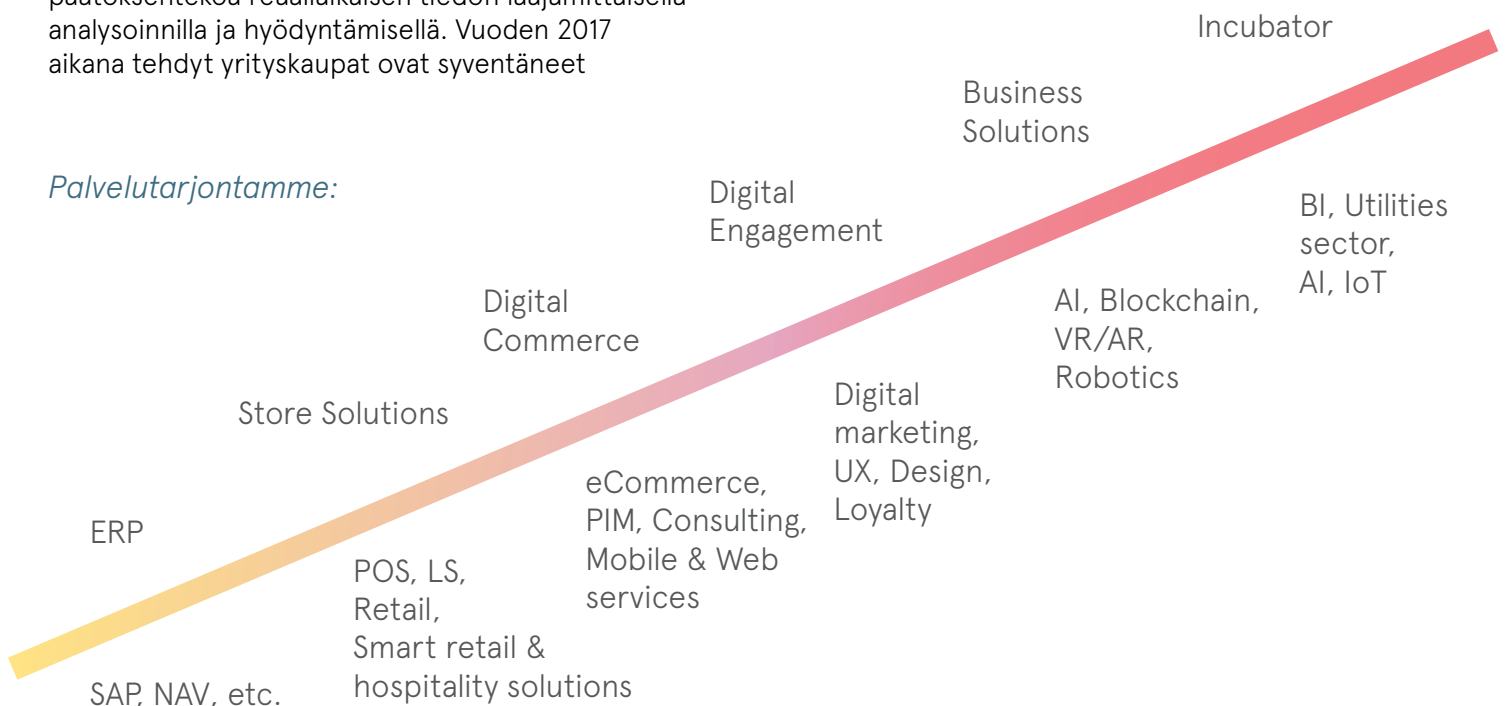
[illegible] analysoinnilla ja hyödyntämisellä. Vuoden 2017 aikana tehdyt yrityskaupat ovat syventäneet

Palvelutarjontamme:

Incubator

Business Solutions

BI, Utilities sector, AI, IoT

Digital Engagement

AI, Blockchain, VR/AR, Robotics

Digital Commerce

Digital marketing, UX, Design, Loyalty

Store Solutions

eCommerce, PIM, Consulting, Mobile & Web services

ERP

POS, LS, Retail, Smart retail & hospitality solutions

SAP, NAV, etc.